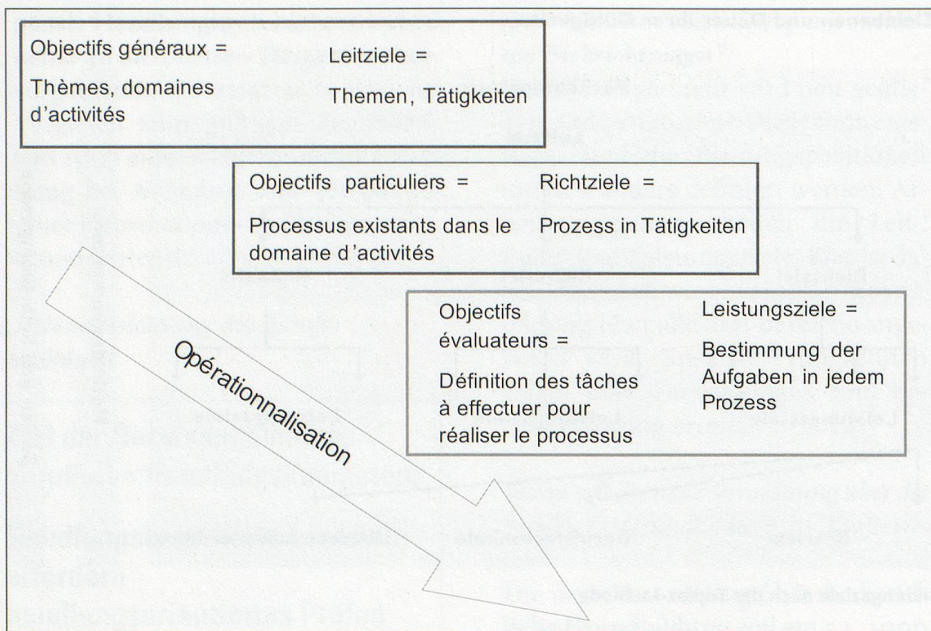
Objectifs généraux =

Thèmes, domaines d'activités

Leitziele =

Themen, Tätigkeiten

Objectifs particuliers =

Processus existants dans le domaine d'activités

Richtziele =

Prozess in Tätigkeiten

Objectifs évaluateurs =

Définition des tâches à effectuer pour réaliser le processus

Leistungsziele =

Bestimmung der Aufgaben in jedem Prozess

Opérationnalisation